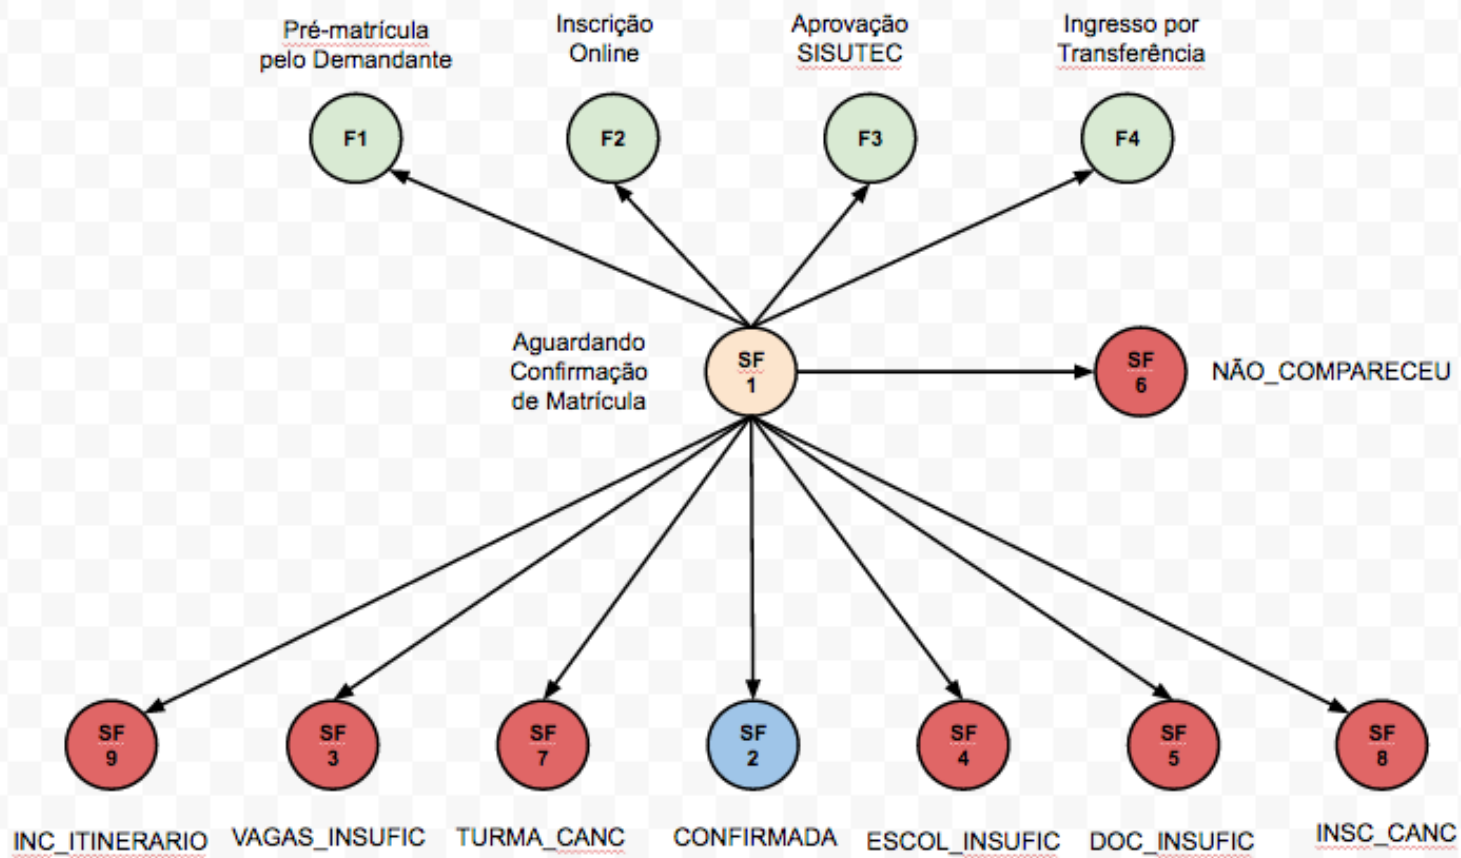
Pré-matrícula pelo Demandante

Inscrição Online

Aprovação SISUTEC

Ingresso por Transferência

F1

F2

F3

F4

Aguardando Confirmação de Matrícula

SF 1

SF 6

NÃO_COMPARECEU

SF 9

SF 3

SF 7

SF 2

SF 4

SF 5

SF 8

INC_ITINERARIO

VAGAS_INSUFIC

TURMA_CANC

CONFIRMADA

ESCOL_INSUFIC

DOC_INSUFIC

INSC_CANC